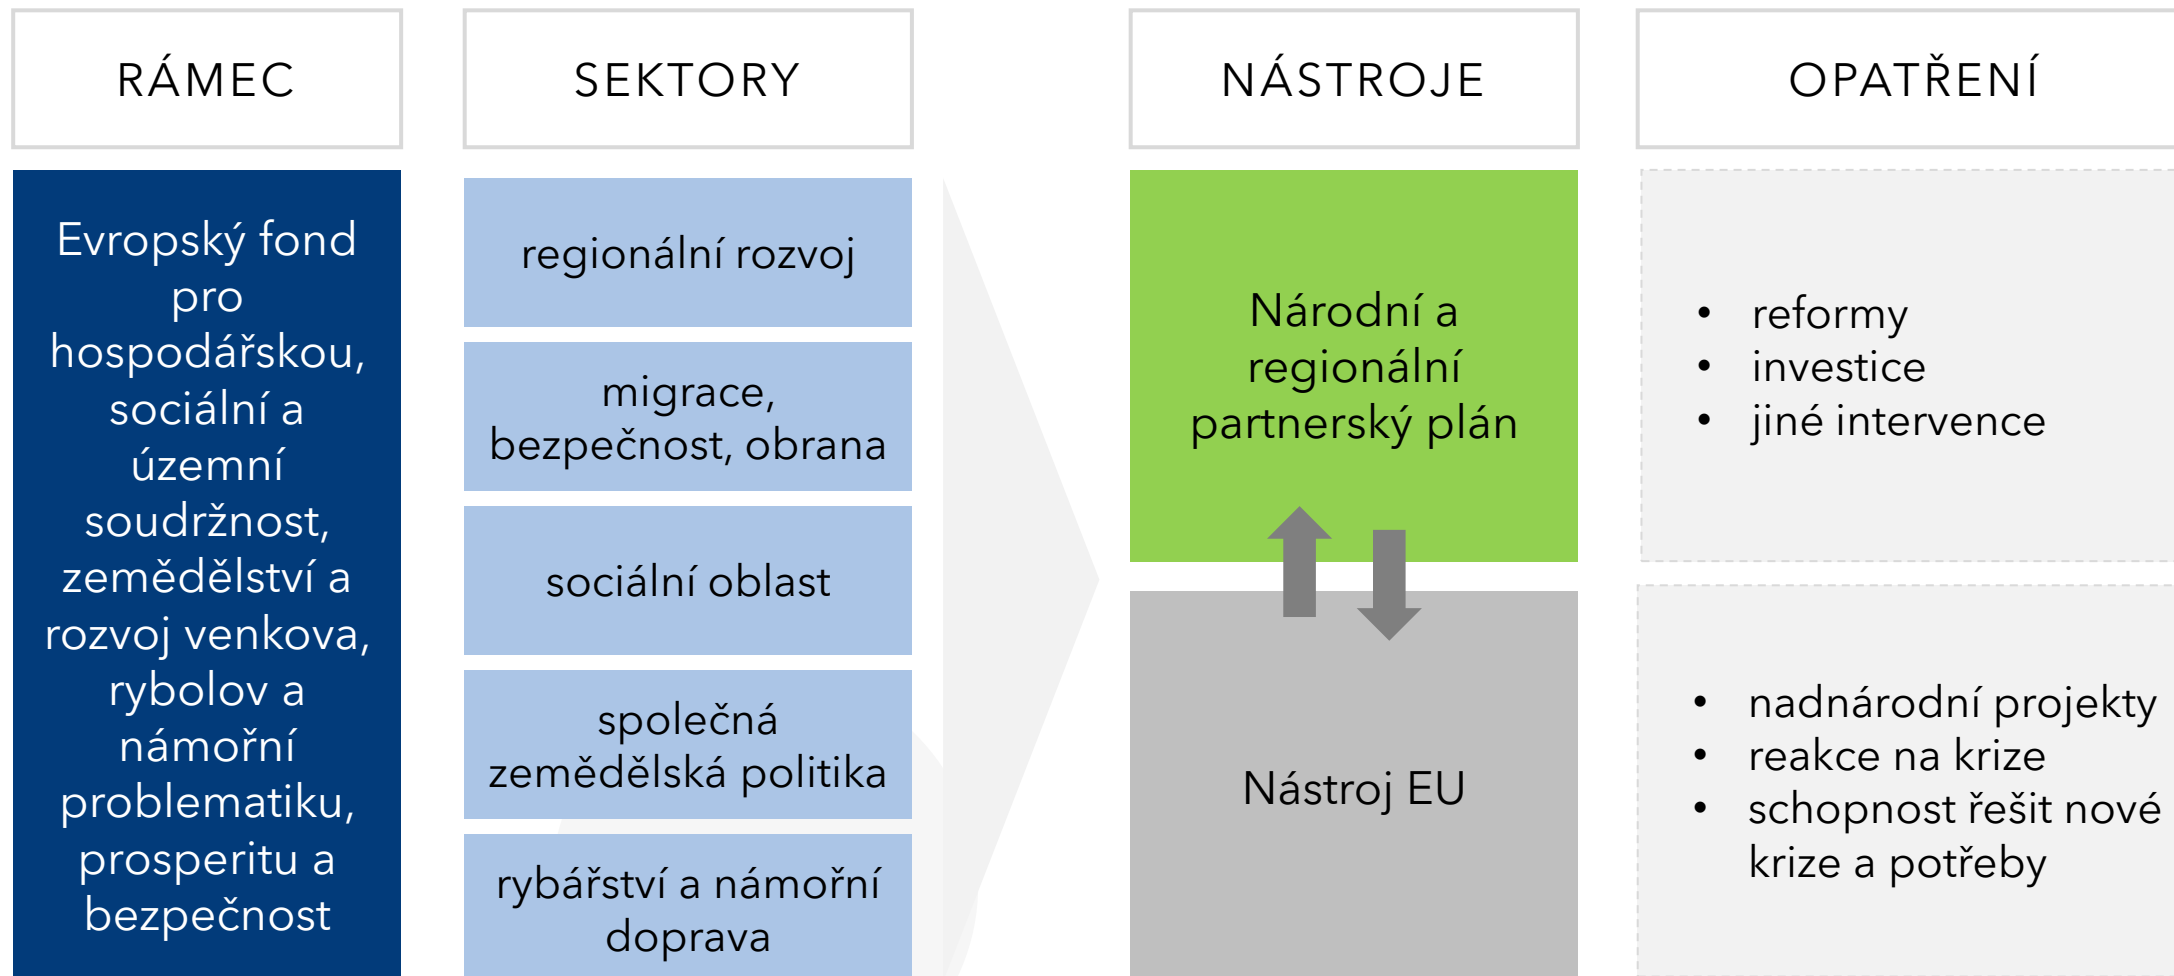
RÁMEC

Evropský fond pro hospodářskou, sociální a územní soudržnost, zemědělství a rozvoj venkova, rybolov a námořní problematiku, prosperitu a bezpečnost

SEKTORY

regionální rozvoj

migrace, bezpečnost, obrana

sociální oblast

společná zemědělská politika

rybářství a námořní doprava

NÁSTROJE

Národní a regionální partnerský plán

Nástroj EU

OPATŘENÍ

- reformy
- investice
- jiné intervence

- nadnárodní projekty
- reakce na krize
- schopnost řešit nové krize a potřeby